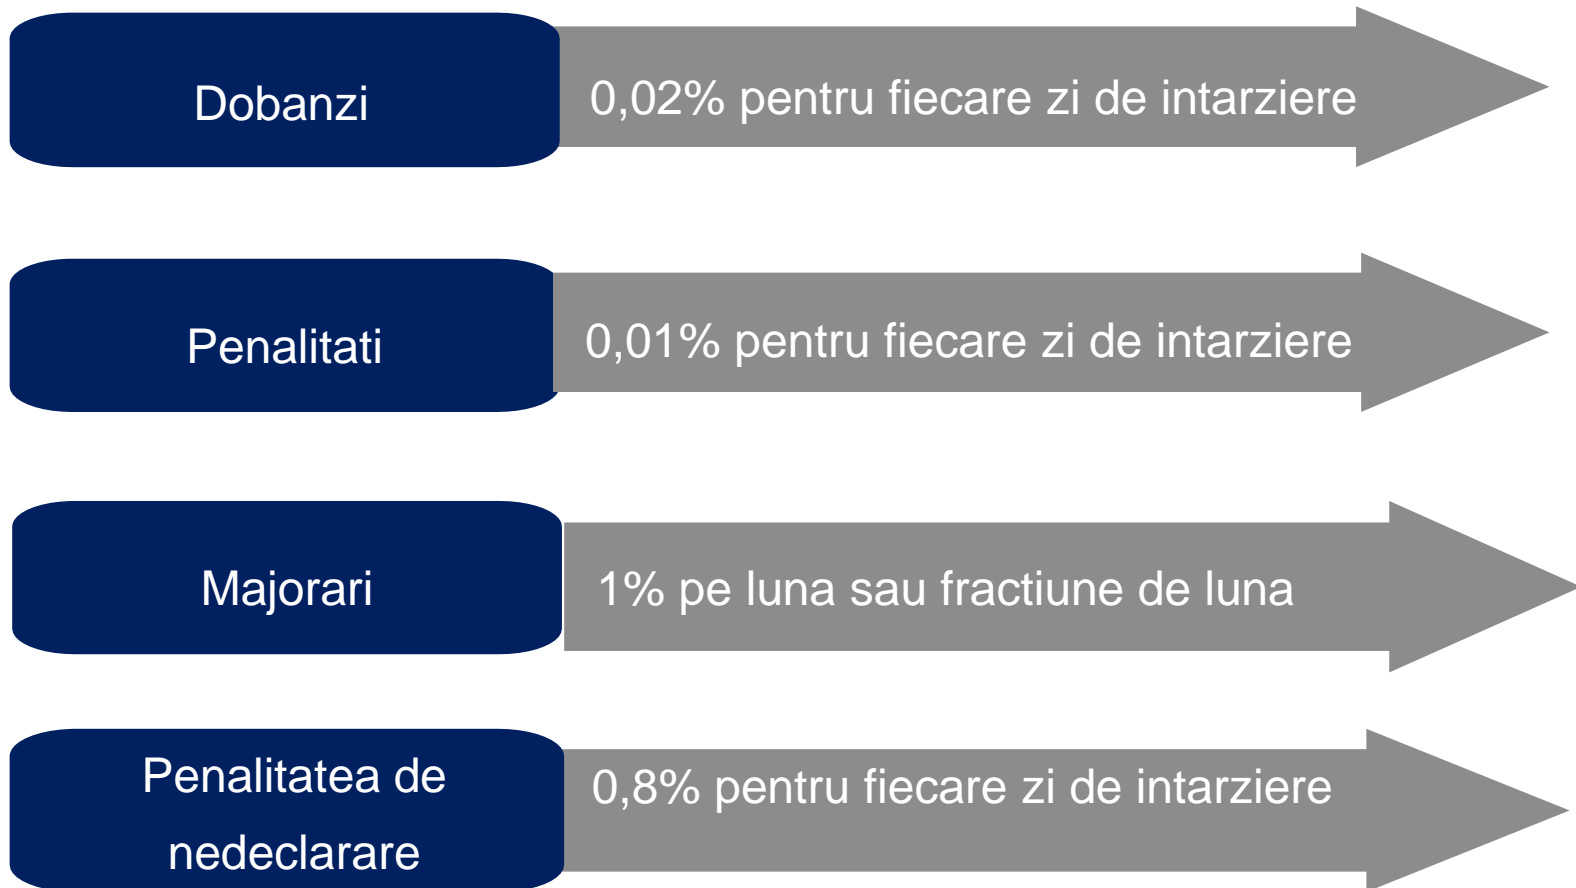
Dobanzi

0,02% pentru fiecare zi de intarziere

Penalitati

0,01% pentru fiecare zi de intarziere

Majorari

1% pe luna sau fractiune de luna

Penalitatea de nedeclarare

0,8% pentru fiecare zi de intarziere